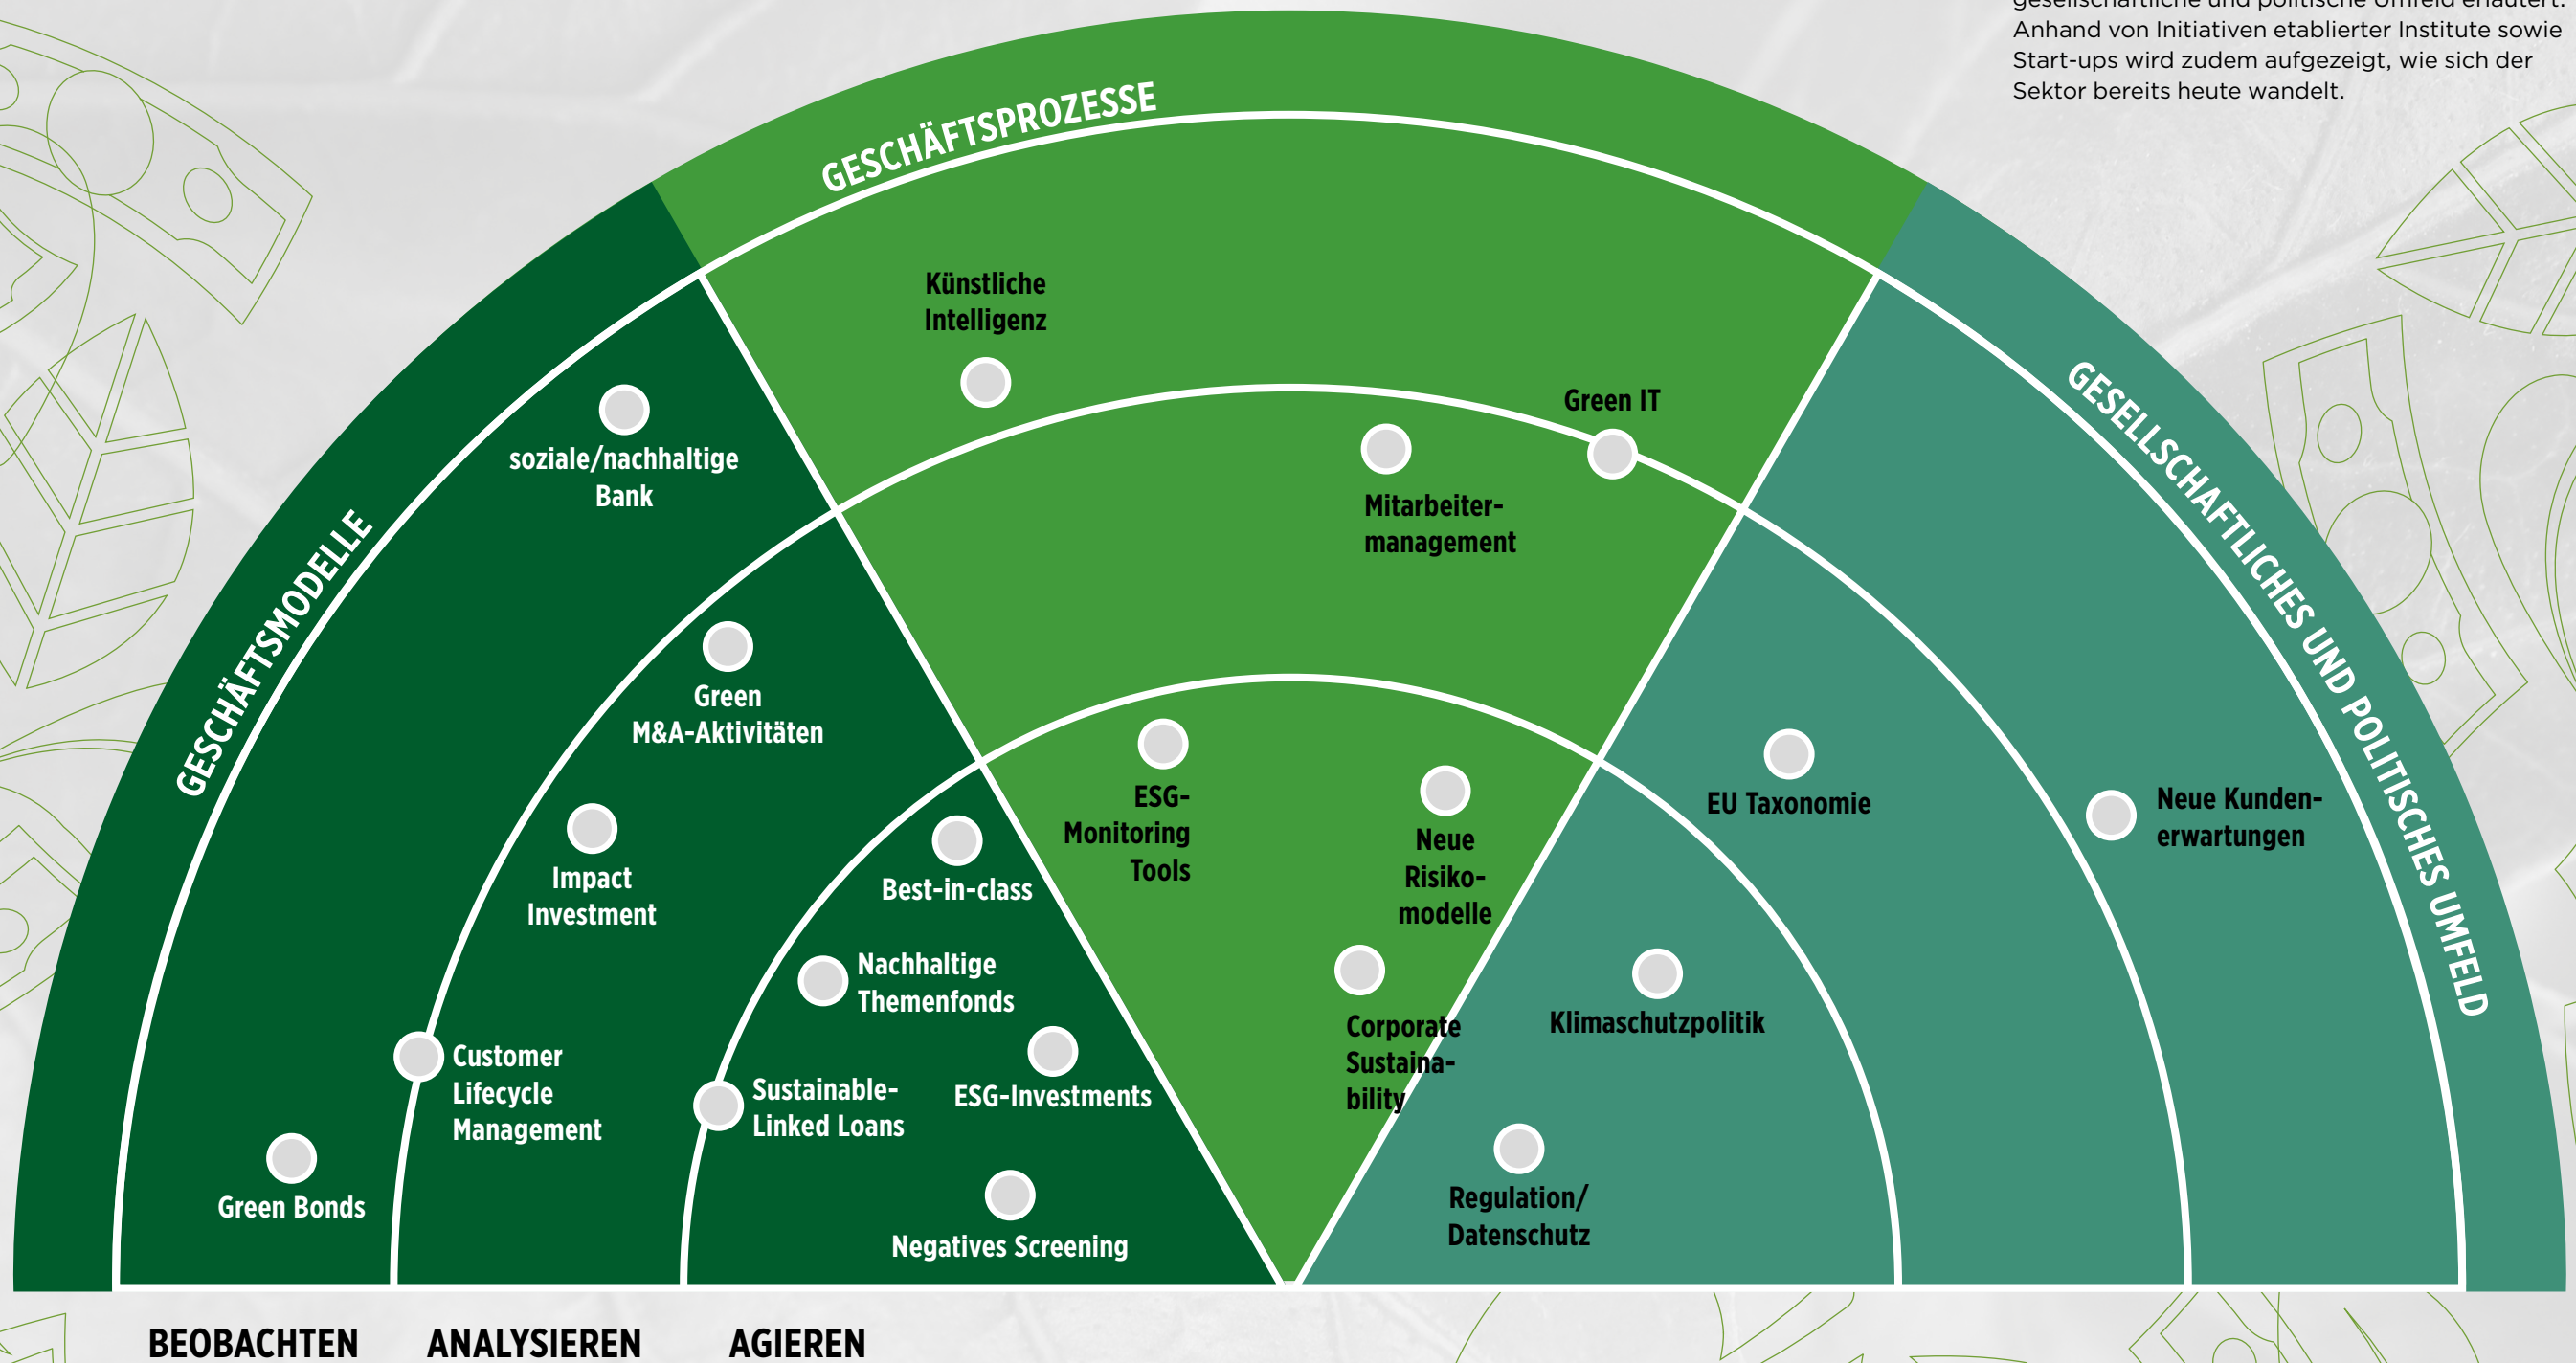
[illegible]
Anhand von Initiativen etablierter Institute sowie Start-ups wird zudem aufgezeigt, wie sich der Sektor bereits heute wandelt.

GESCHÄFTSPROZESSE

GESCHÄFTSMODELLE

GESELLSCHAFTLICHES UND POLITISCHES UMFELD

Künstliche Intelligenz

Green IT

Mitarbeiter-management

soziale/nachhaltige Bank

Green M&A-Aktivitäten

Impact Investment

Customer Lifecycle Management

Green Bonds

Best-in-class

Nachhaltige Themenfonds

Sustainable-Linked Loans

ESG-Investments

Negatives Screening

ESG-Monitoring Tools

Neue Risiko-modelle

Corporate Sustaina-bility

EU Taxonomie

Neue Kunden-erwartungen

Klimaschutzpolitik

Regulation/ Datenschutz

BEOBACHTEN

ANALYSIEREN

AGIEREN